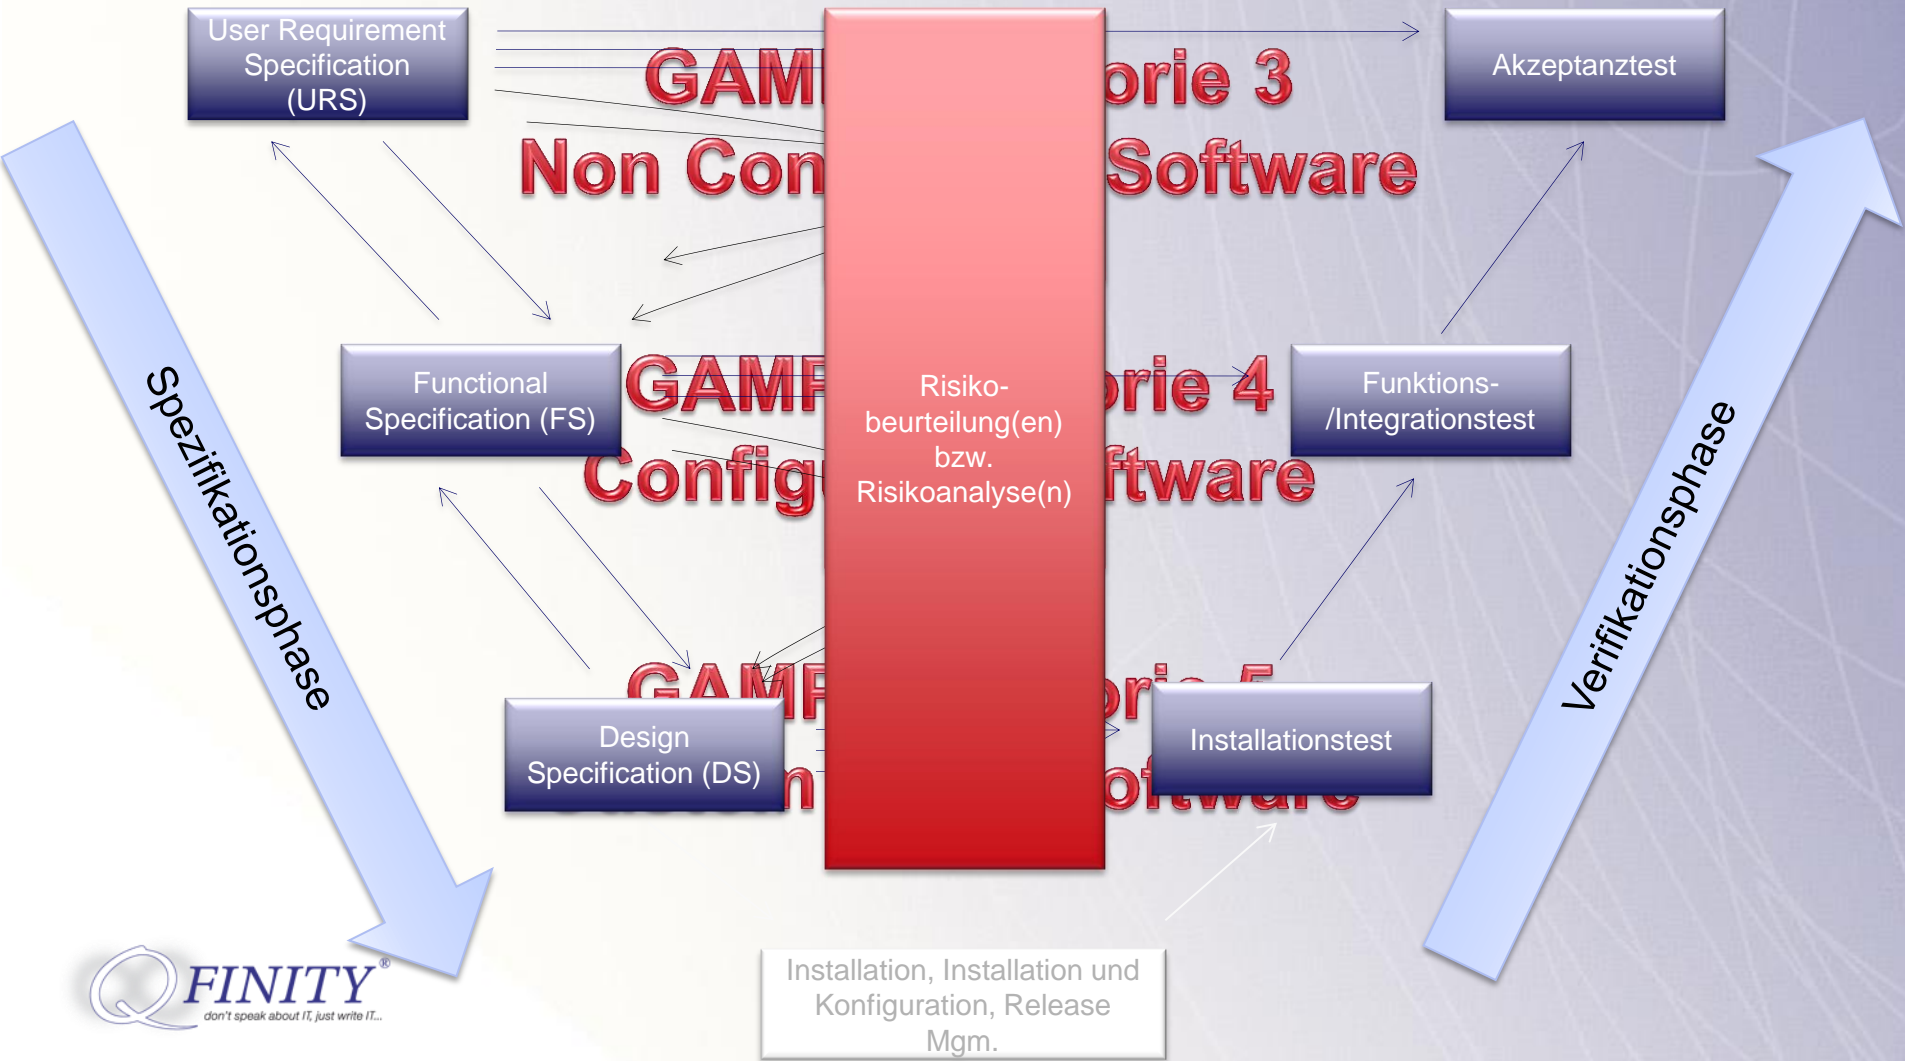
User Requirement Specification (URS)

Akzeptanztest

GAM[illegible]orie 3
Non Con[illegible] Software

Functional Specification (FS)

GAMP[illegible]orie 4
Config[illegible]ftware

Risiko-beurteilung(en) bzw. Risikoanalyse(n)

Funktions- /Integrationstest

Spezifikationsphase

Verifikationsphase

GAMP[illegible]orie 5
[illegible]n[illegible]oftware

Design Specification (DS)

Installationstest

Installation, Installation und Konfiguration, Release Mgm.

QFINITY®
don't speak about IT, just write IT...